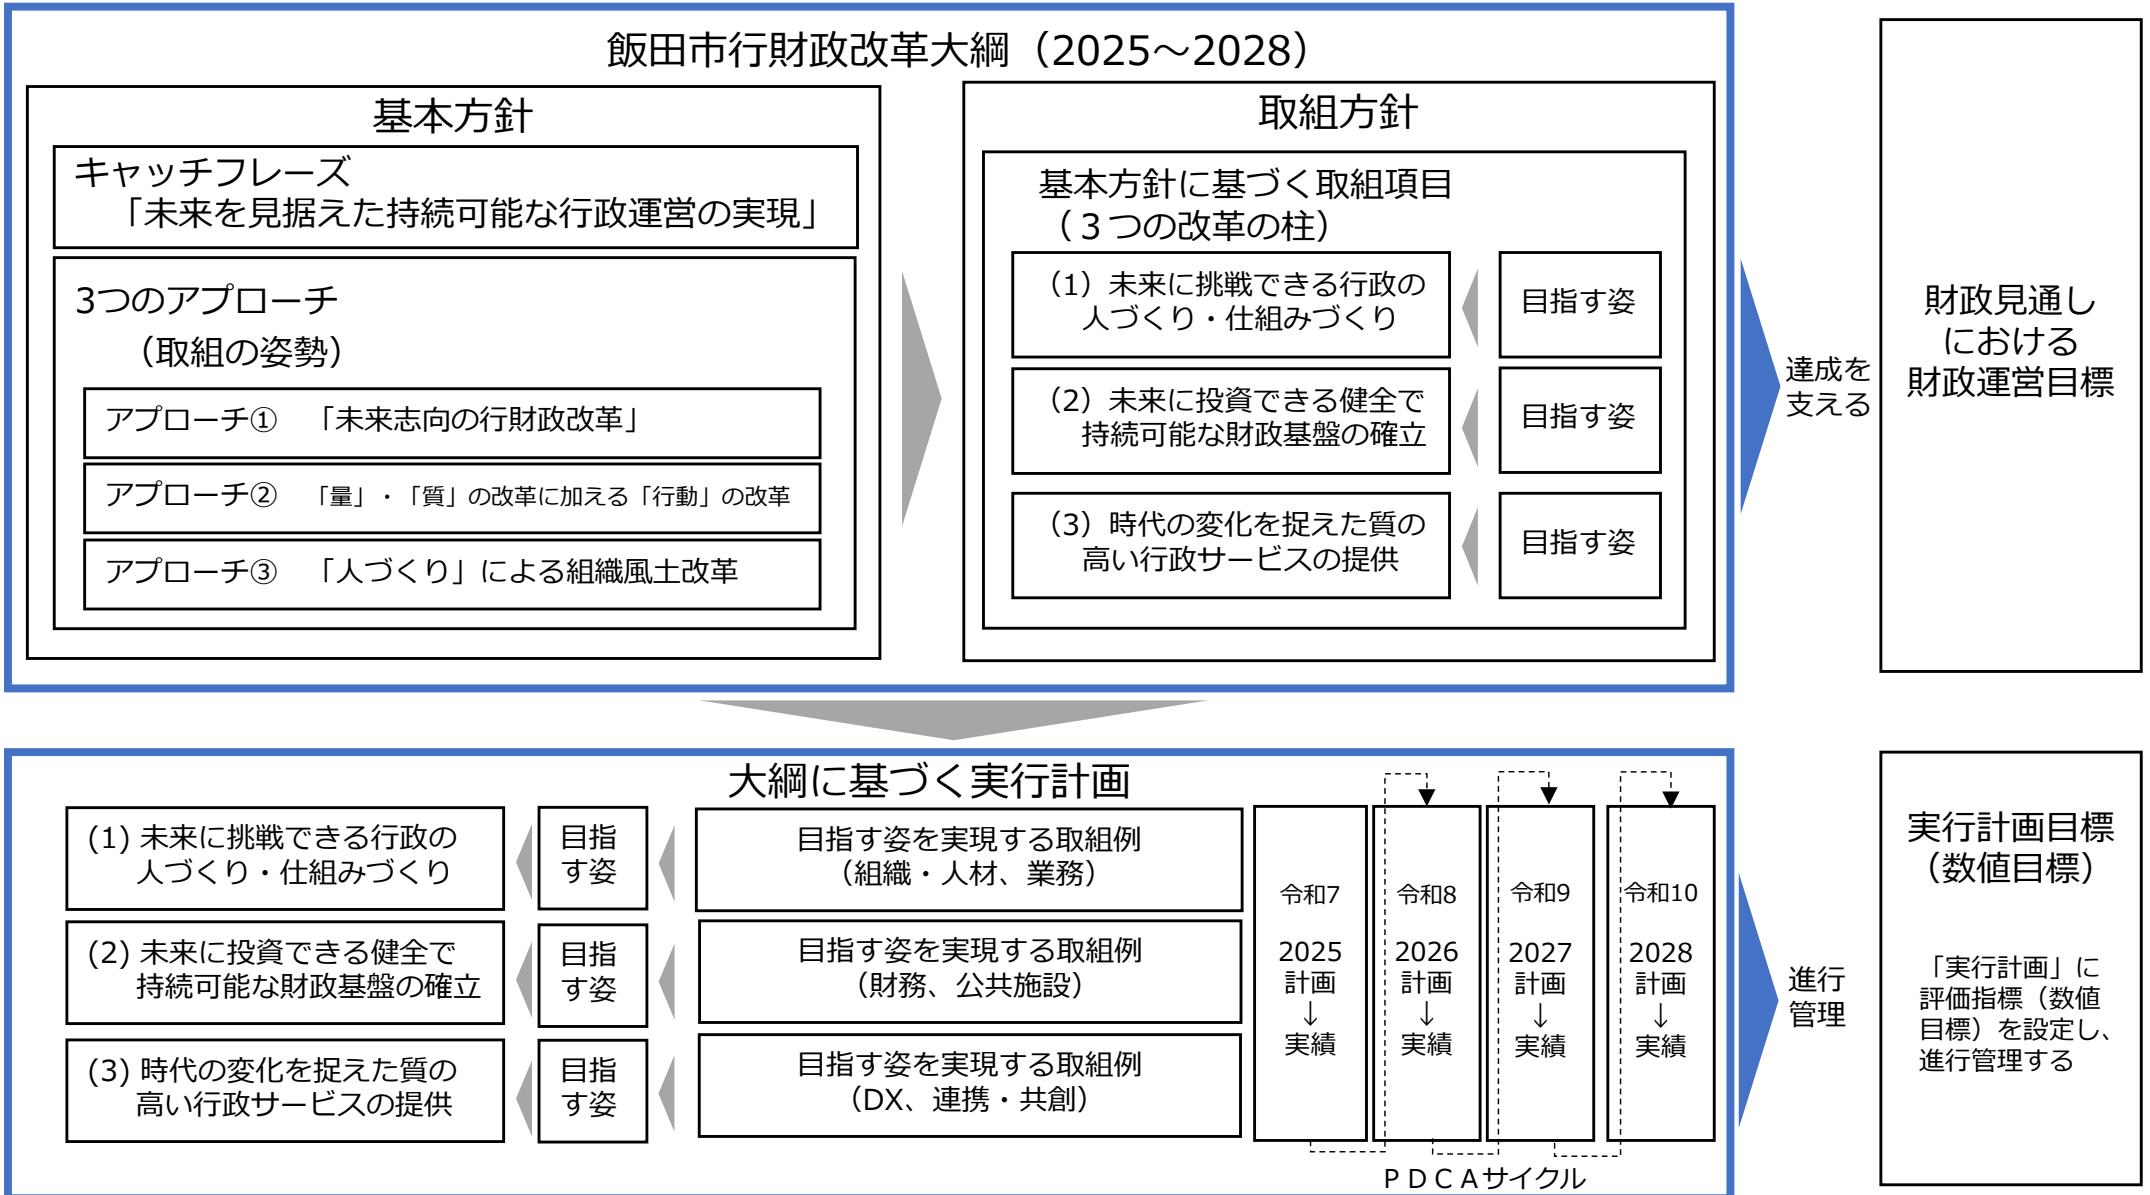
飯田市行財政改革大綱（2025～2028）

基本方針

キャッチフレーズ
「未来を見据えた持続可能な行政運営の実現」

3つのアプローチ
（取組の姿勢）

アプローチ①　「未来志向の行財政改革」

アプローチ②　「量」・「質」の改革に加える「行動」の改革

アプローチ③　「人づくり」による組織風土改革

取組方針

基本方針に基づく取組項目
（３つの改革の柱）

（1）未来に挑戦できる行政の人づくり・仕組みづくり

目指す姿

（2）未来に投資できる健全で持続可能な財政基盤の確立

目指す姿

（3）時代の変化を捉えた質の高い行政サービスの提供

目指す姿

達成を支える

財政見通しにおける財政運営目標

大綱に基づく実行計画

(1) 未来に挑戦できる行政の人づくり・仕組みづくり

目指す姿

目指す姿を実現する取組例（組織・人材、業務）

(2) 未来に投資できる健全で持続可能な財政基盤の確立

目指す姿

目指す姿を実現する取組例（財務、公共施設）

(3) 時代の変化を捉えた質の高い行政サービスの提供

目指す姿

目指す姿を実現する取組例（DX、連携・共創）

令和7
2025
計画
↓
実績

令和8
2026
計画
↓
実績

令和9
2027
計画
↓
実績

令和10
2028
計画
↓
実績

ＰＤＣＡサイクル

進行管理

実行計画目標
（数値目標）

「実行計画」に評価指標（数値目標）を設定し、進行管理する